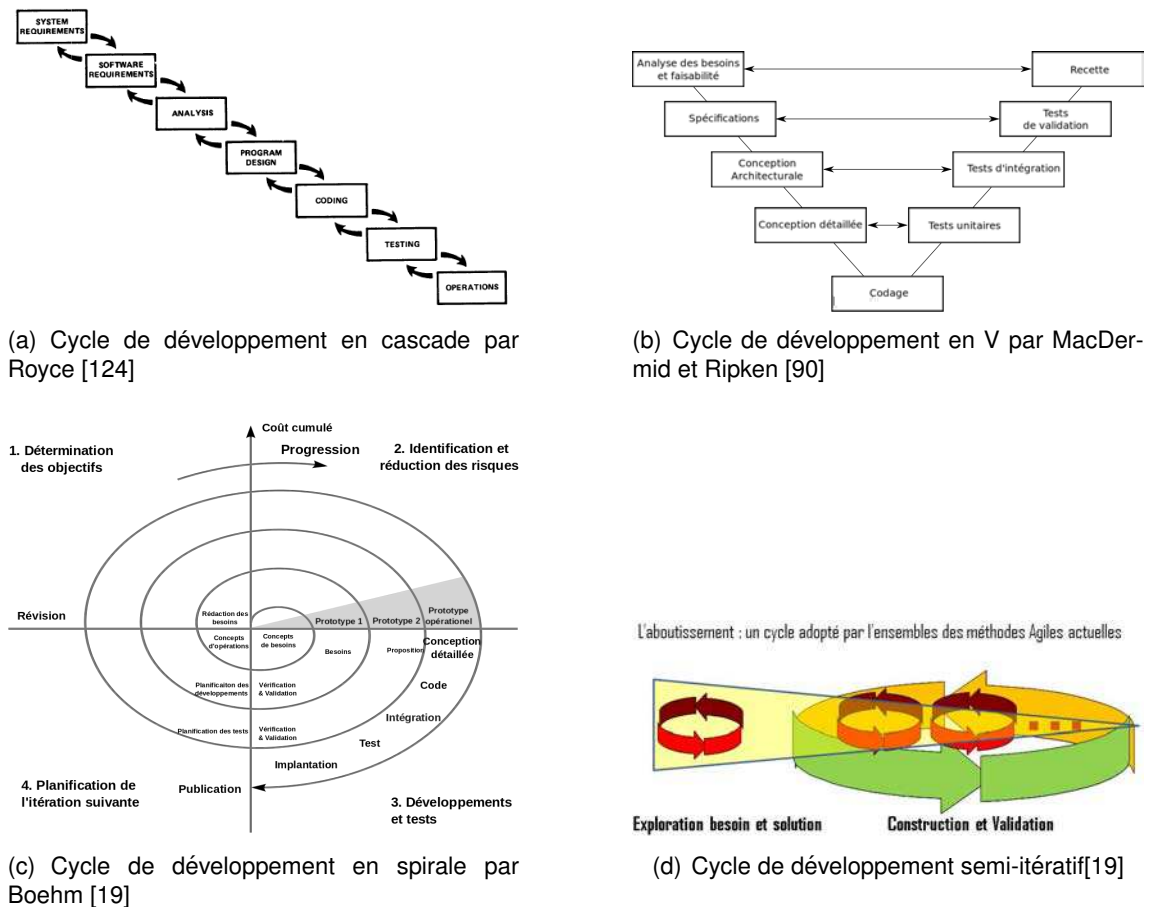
SYSTEM REQUIREMENTS

SOFTWARE REQUIREMENTS

ANALYSIS

PROGRAM DESIGN

CODING

TESTING

OPERATIONS

(a) Cycle de développement en cascade par Royce [124]

Analyse des besoins et faisabilité

Recette

Spécifications

Tests de validation

Conception Architecturale

Tests d'intégration

Conception détaillée

Tests unitaires

Codage

(b) Cycle de développement en V par MacDermid et Ripken [90]

Coût cumulé

Progression

1. Détermination des objectifs

2. Identification et réduction des risques

Révision

Rédaction des besoins

Concepts d'opérations

Concepts de besoins

Prototype 1

Prototype 2

Prototype opérationel

Besoins

Proposition

Conception détaillée

Code

Planificaiton des développements

Vérification & Validation

Planification des tests

Vérification & Validation

Intégration

Test

Implantation

Publication

4. Planification de l'itération suivante

3. Développements et tests

(c) Cycle de développement en spirale par Boehm [19]

L'aboutissement : un cycle adopté par l'ensembles des méthodes Agiles actuelles

Exploration besoin et solution

Construction et Validation

(d) Cycle de développement semi-itératif[19]